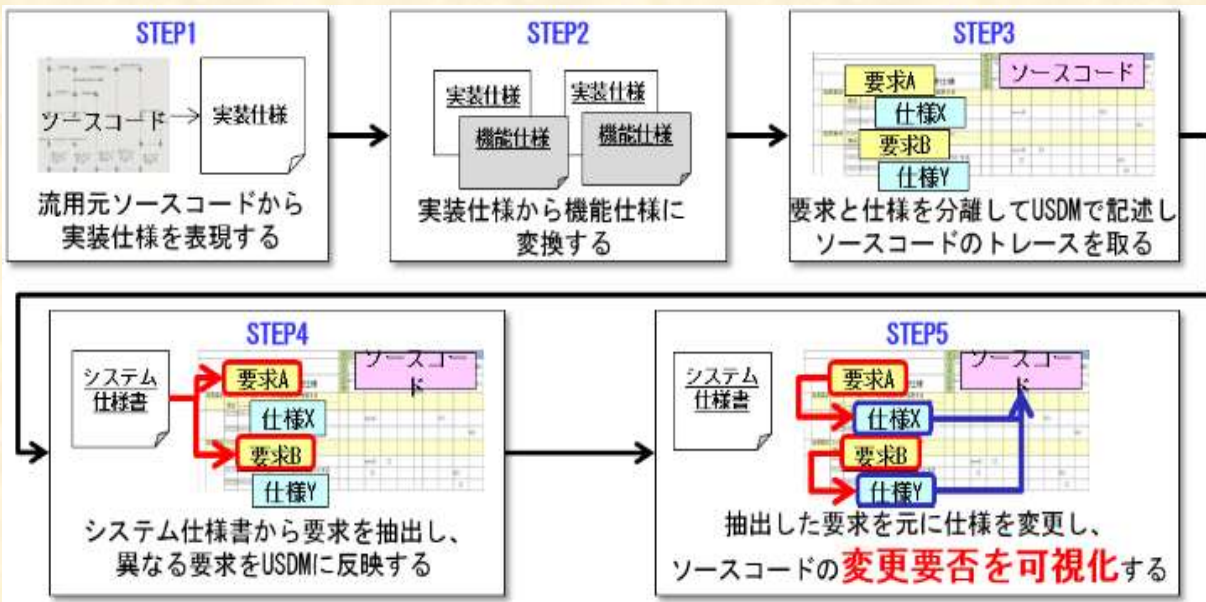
STEP1

ソースコード

実装仕様

流用元ソースコードから実装仕様を表現する

STEP2

実装仕様

機能仕様

実装仕様

機能仕様

実装仕様から機能仕様に変換する

STEP3

要求A

ソースコード

仕様X

要求B

仕様Y

要求と仕様を分離してUSDMで記述しソースコードのトレースを取る

STEP4

システム仕様書

要求A

ソースコード

仕様X

要求B

仕様Y

システム仕様書から要求を抽出し、異なる要求をUSDMに反映する

STEP5

システム仕様書

要求A

ソースコード

仕様X

要求B

仕様Y

抽出した要求を元に仕様を変更し、ソースコードの変更要否を可視化する